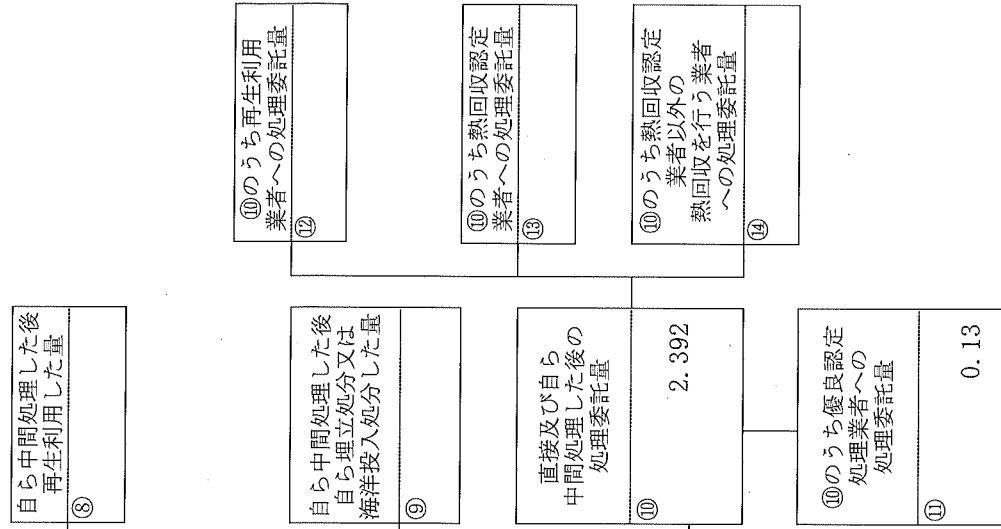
⑩のうち再生利用業者への処理委託量
⑫

⑩のうち熱回収認定業者への処理委託量
⑬

⑩のうち熱回収認定業者以外の熱回収を行う業者への処理委託量
⑭

自ら中間処理した後再生利用した量
⑧

自ら中間処理した後自ら埋立処分又は海洋投入処分した量
⑨

直接及び自ら中間処理した後の処理委託量
⑩
2.392

⑩のうち優良認定処理業者への処理委託量
⑪
0.13